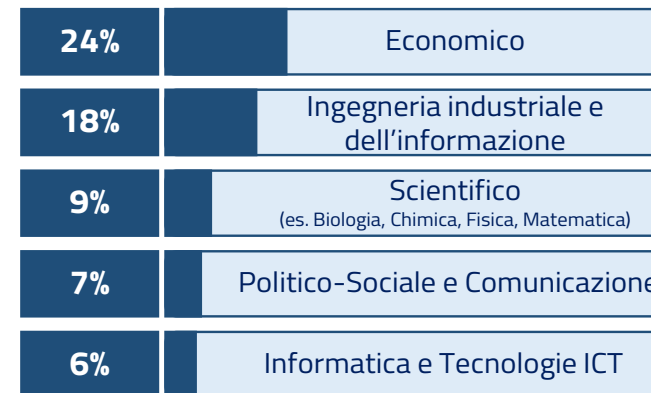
| | |
|---|---|
| 24% | Economico |
| 18% | Ingegneria industriale e dell’informazione |
| 9% | Scientifico (es. Biologia, Chimica, Fisica, Matematica) |
| 7% | Politico-Sociale e Comunicazione |
| 6% | Informatica e Tecnologie ICT |